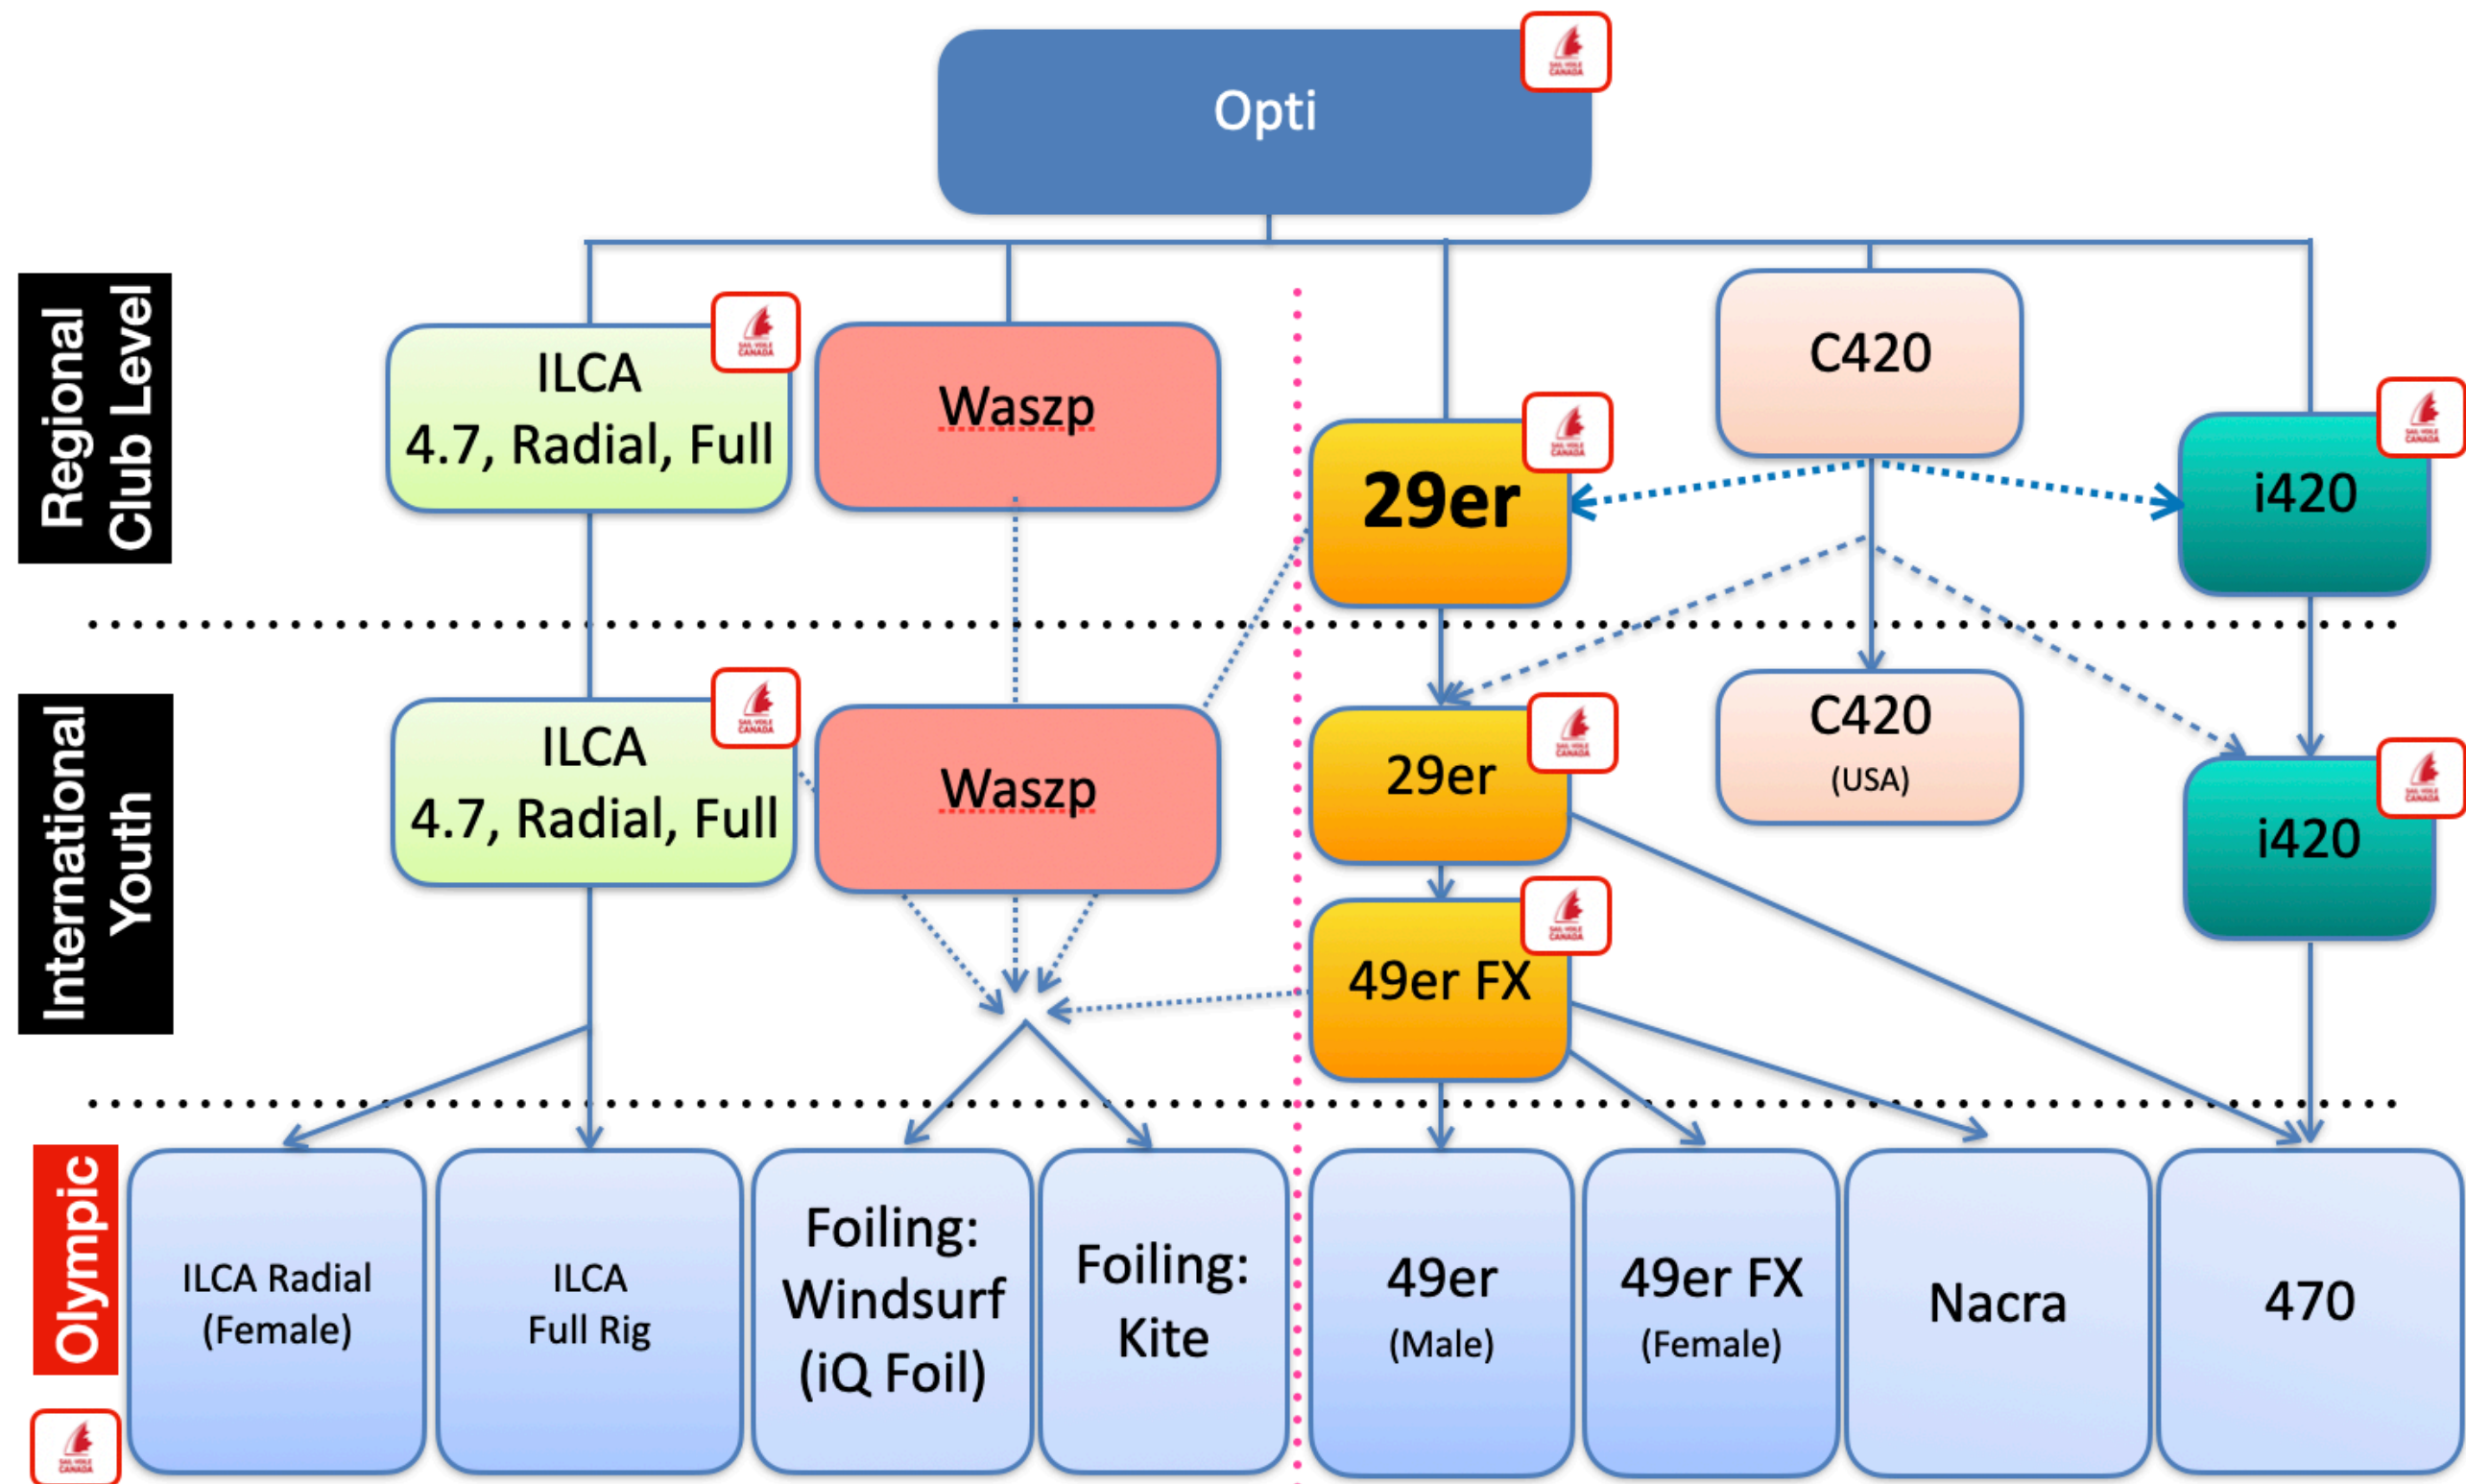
Opti

Regional Club Level

ILCA
4.7, Radial, Full

Waszp

C420

29er

i420

International Youth

ILCA
4.7, Radial, Full

Waszp

29er

C420
(USA)

i420

49er FX

Olympic

ILCA Radial
(Female)

ILCA
Full Rig

Foiling:
Windsurf
(iQ Foil)

Foiling:
Kite

49er
(Male)

49er FX
(Female)

Nacra

470